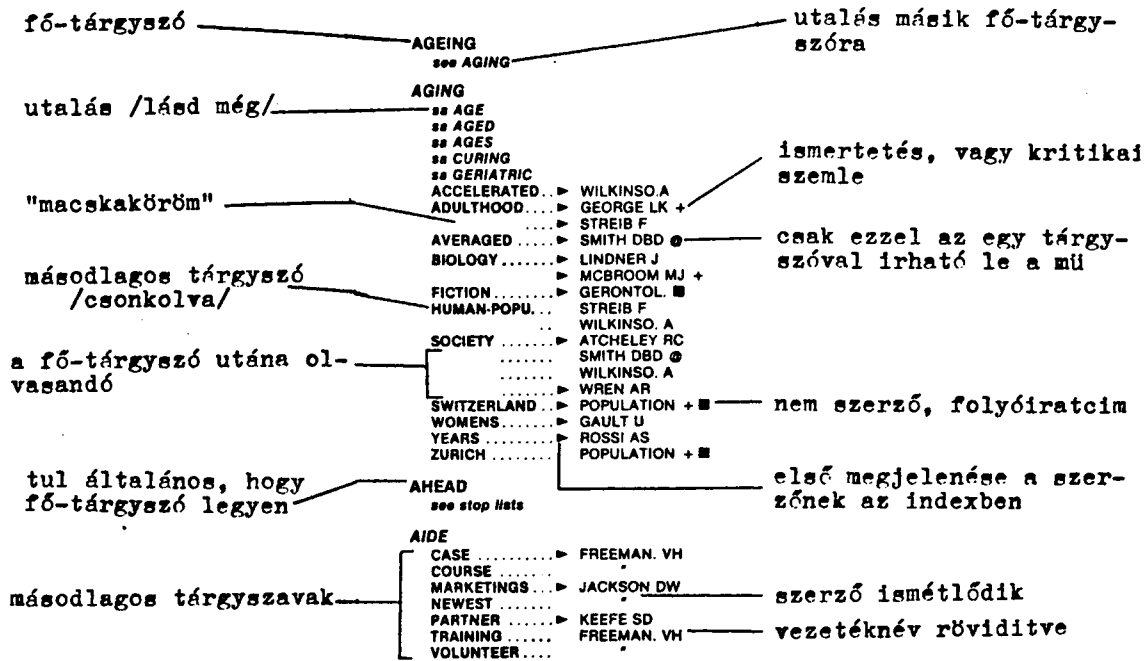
fő-tárgyszó

AGEING
see AGING

utalás másik fő-tárgyszóra

AGING

utalás /lásd még/

sa AGE
sa AGED
sa AGES
sa CURING
sa GERIATRIC

ismertetés, vagy kritikai szemle

"macskaköröm"

| | |
|---|---|
| ACCELERATED .. ► | WILKINSO.A |
| ADULTHOOD .... ► | GEORGE LK + |
| .... ► | STREIB F |
| AVERAGED ..... ► | SMITH DBD @ |
| BIOLOGY ....... ► | LINDNER J |
| ► | MCBROOM MJ + |
| FICTION ....... ► | GERONTOL. ■ |
| HUMAN-POPU. .. | STREIB F |
| .. | WILKINSO. A |
| SOCIETY ...... ► | ATCHELEY RC |
| ....... | SMITH DBD @ |
| ....... | WILKINSO. A |
| ....... ► | WREN AR |
| SWITZERLAND .. ► | POPULATION + ■ |
| WOMENS ...... ► | GAULT U |
| YEARS ......... ► | ROSSI AS |
| ZURICH ........ | POPULATION + ■ |

csak ezzel az egy tárgyszóval írható le a mü

másodlagos tárgyszó /csonkolva/

a fő-tárgyszó utána olvasandó

nem szerző, folyóiratcim

első megjelenése a szerzőnek az indexben

tul általános, hogy fő-tárgyszó legyen

AHEAD
see stop lists

AIDE

| | |
|---|---|
| CASE .......... ► | FREEMAN. VH |
| COURSE ........ | " |
| MARKETINGS ... ► | JACKSON DW |
| NEWEST ....... | " |
| PARTNER ...... ► | KEEFE SD |
| TRAINING ...... | FREEMAN. VH |
| VOLUNTEER .... | " |

másodlagos tárgyszavak

szerző ismétlődik

vezetéknév röviditve